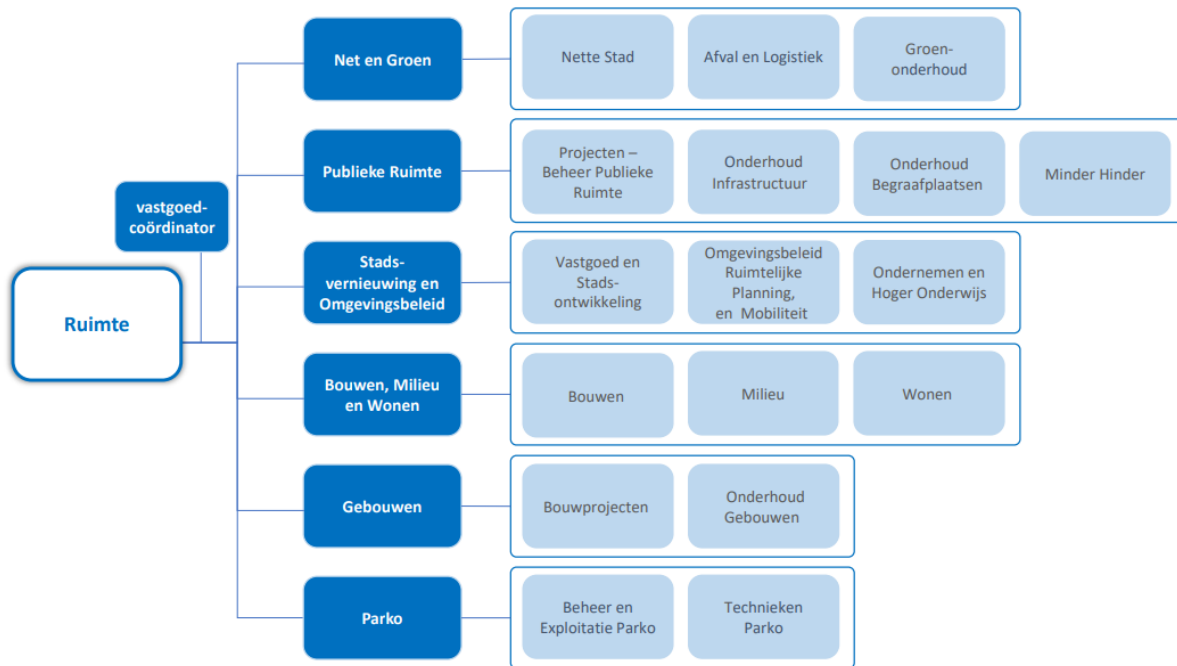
Ruimte

vastgoed-coördinator

Net en Groen

Nette Stad

Afval en Logistiek

Groen-onderhoud

Publieke Ruimte

Projecten – Beheer Publieke Ruimte

Onderhoud Infrastructuur

Onderhoud Begraafplaatsen

Minder Hinder

Stads-vernieuwing en Omgevingsbeleid

Vastgoed en Stads-ontwikkeling

Omgevingsbeleid Ruimtelijke Planning, en Mobiliteit

Ondernemen en Hoger Onderwijs

Bouwen, Milieu en Wonen

Bouwen

Milieu

Wonen

Gebouwen

Bouwprojecten

Onderhoud Gebouwen

Parko

Beheer en Exploitatie Parko

Technieken Parko